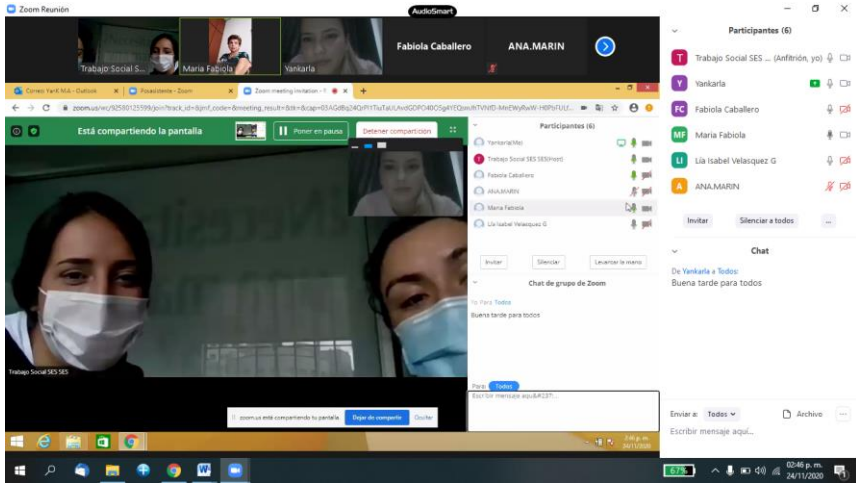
Zoom Reunión

AudioSmart

Trabajo Social S...

Maria Fabiola

Yankarla

Fabiola Caballero

ANA.MARIN

Correo Yank MA - Outlook

Posasistente - Zoom

Zoom meeting invitation - T

zoom.us/wc/92580125599/join?track_id=&jmf_code=&meeting_result=&tk=&cap=03AGdBq24QrPY1TuTaUUvdGDPO4DO5g4YEQswJhTVhfD-MnEWyRwW-HtPsFULf...

Está compartiendo la pantalla

Poner en pausa

Detener compartición

Participantes (6)

Yankarla(Me)

Trabajo Social SES SES(Host)

Fabiola Caballero

ANA.MARIN

Maria Fabiola

Lia Isabel Velasquez G

Invitar

Silenciar

Levantar la mano

Chat de grupo de Zoom

Yo Para Todos

Buena tarde para todos

Para Todos

Escribir mensaje aqu&#8237;...

Trabajo Social SES SES

zoom.us está compartiendo tu pantalla.

Dejar de compartir

Ocultar

2:46 p. m.
24/11/2020

Participantes (6)

Trabajo Social SES ... (Anfitrión, yo)

Yankarla

Fabiola Caballero

Maria Fabiola

Lia Isabel Velasquez G

ANA.MARIN

Invitar

Silenciar a todos

...

Chat

De Yankarla a Todos:

Buena tarde para todos

Enviar a: Todos

Archivo

...

Escribir mensaje aquí...

67%

02:46 p. m.
24/11/2020